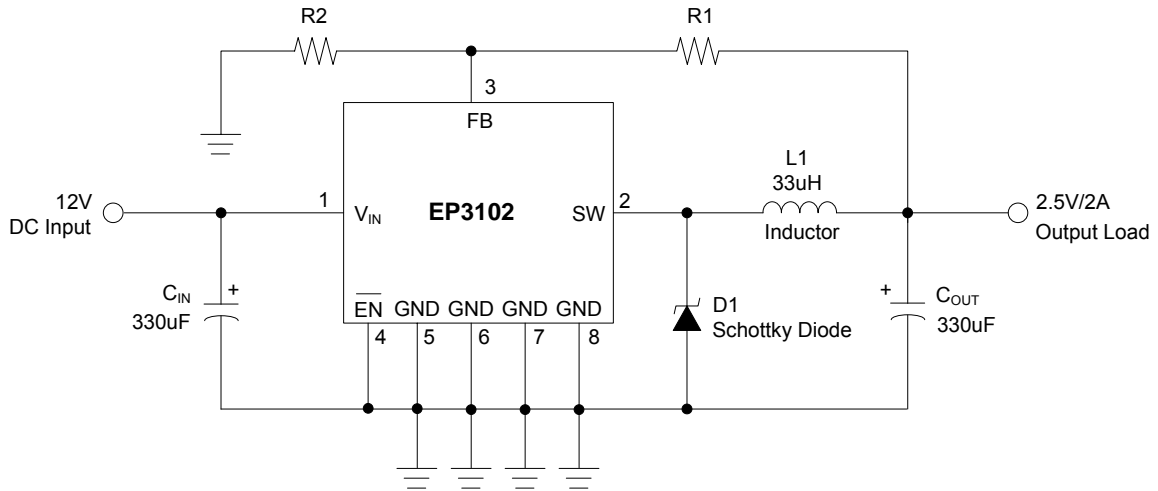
R2

R1

3

FB

12V
DC Input

1

$V_{IN}$

EP3102

SW

2

L1
33uH
Inductor

2.5V/2A
Output Load

$C_{IN}$
330uF

+

$\overline{EN}$

GND

GND

GND

GND

4

5

6

7

8

D1
Schottky Diode

+

$C_{OUT}$
330uF